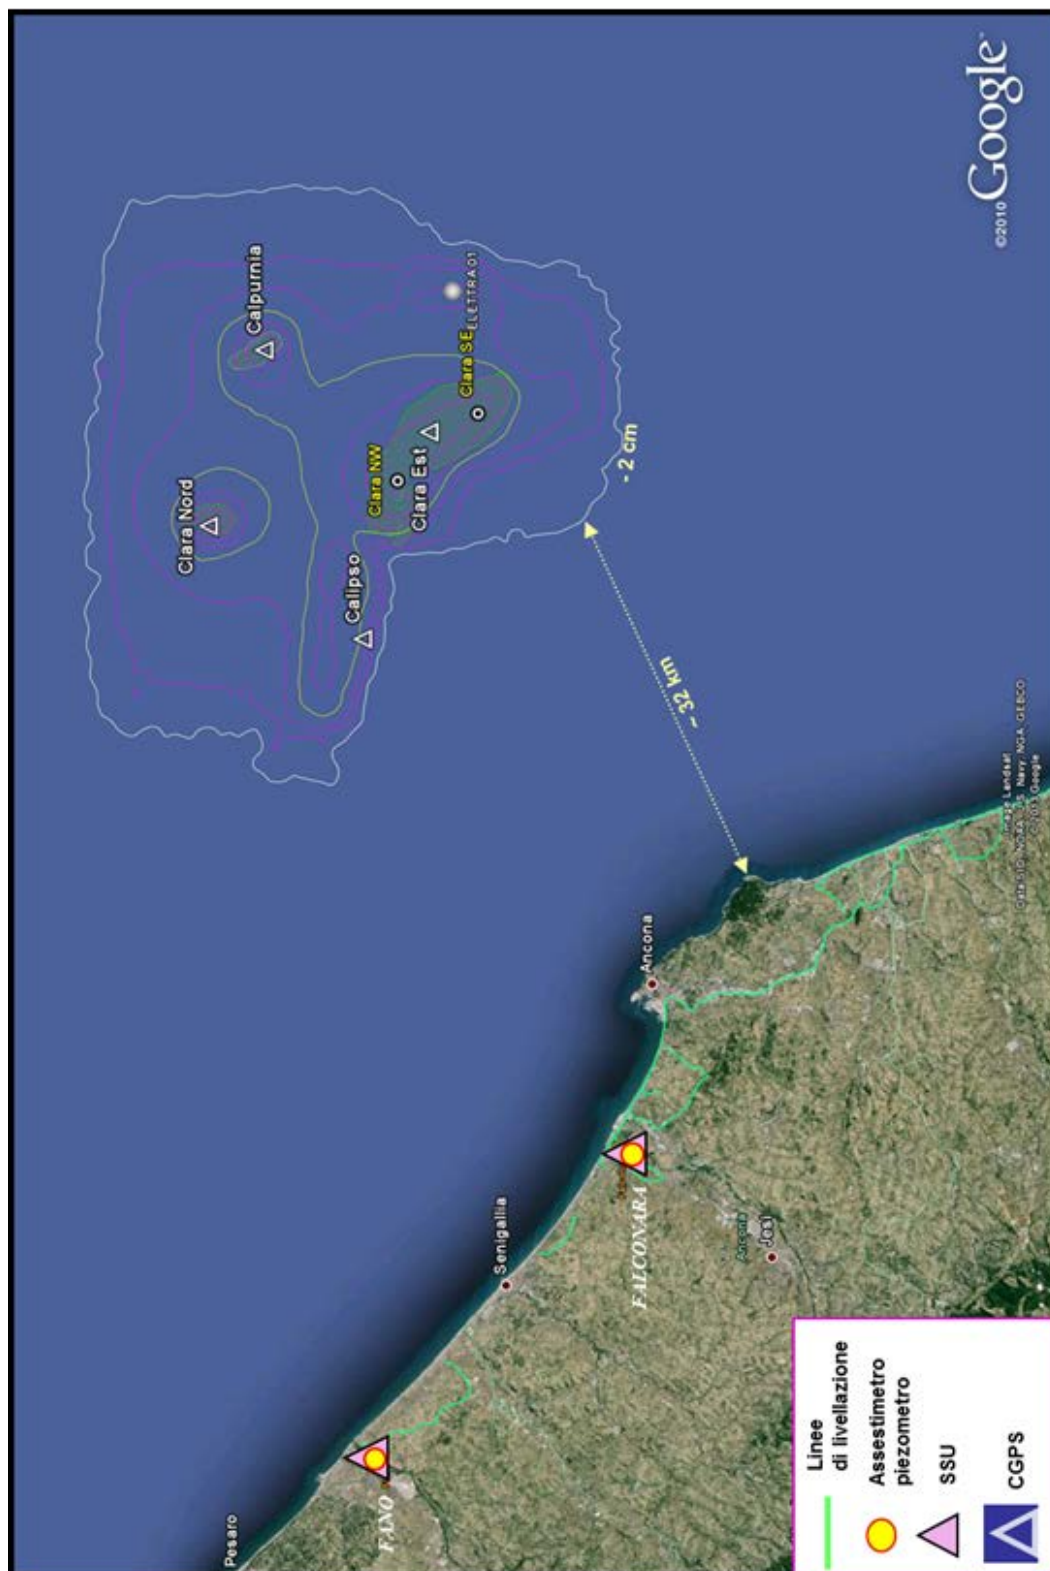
Calpurnia
Clara Nord
Clara NW
Clara Est
Clara SE
ELETTRA01
Calipso
- 2 cm
~ 32 km
©2010 Google
Image Landsat
Data SIO, NOAA, U.S. Navy, NGA, GEBCO
© 2010 Google
Pesaro
FANO
Senigallia
FALCONARA
Ancona
Jesi
Linee di livellazione
Assestimetro piezometro
SSU
CGPS